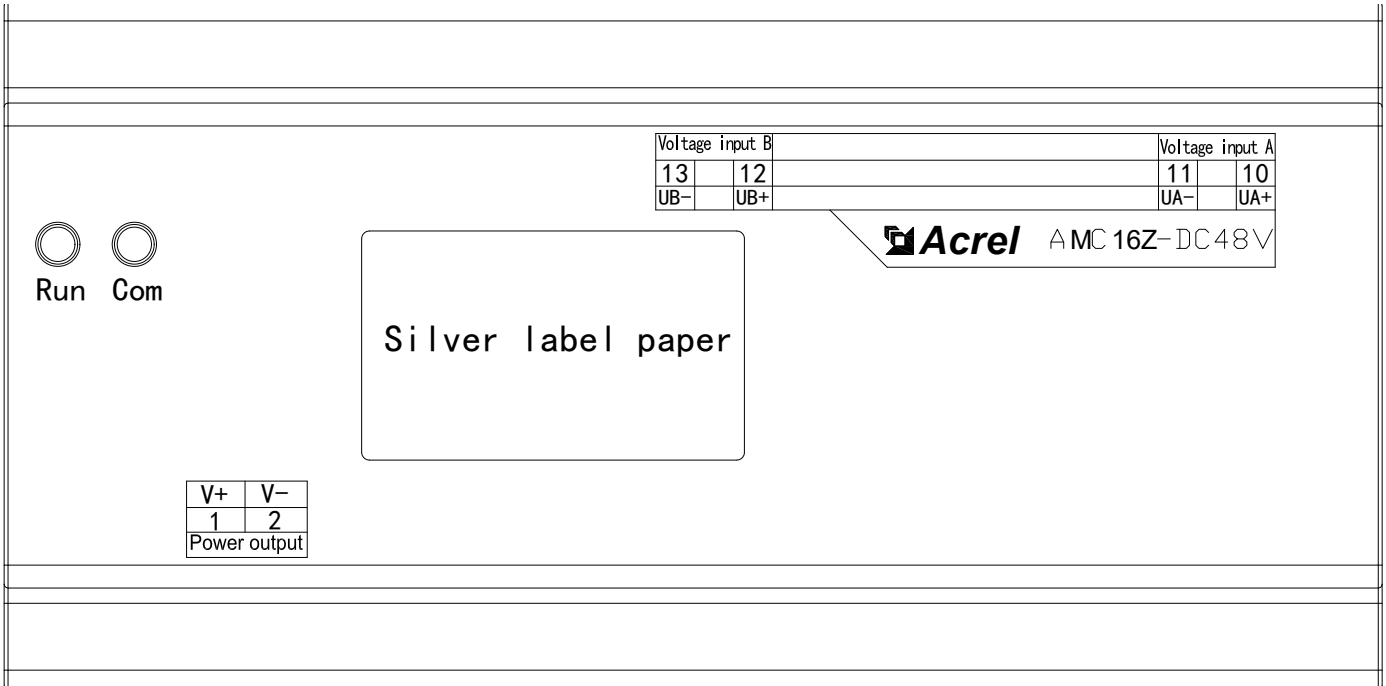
Voltage input B

| 13 | | 12 |
|---|---|---|
| UB− | | UB+ |

Voltage input A

| 11 | | 10 |
|---|---|---|
| UA− | | UA+ |

Acrel AMC16Z-DC48V

Run Com

Silver label paper

| V+ | V− |
|---|---|
| 1 | 2 |

Power output